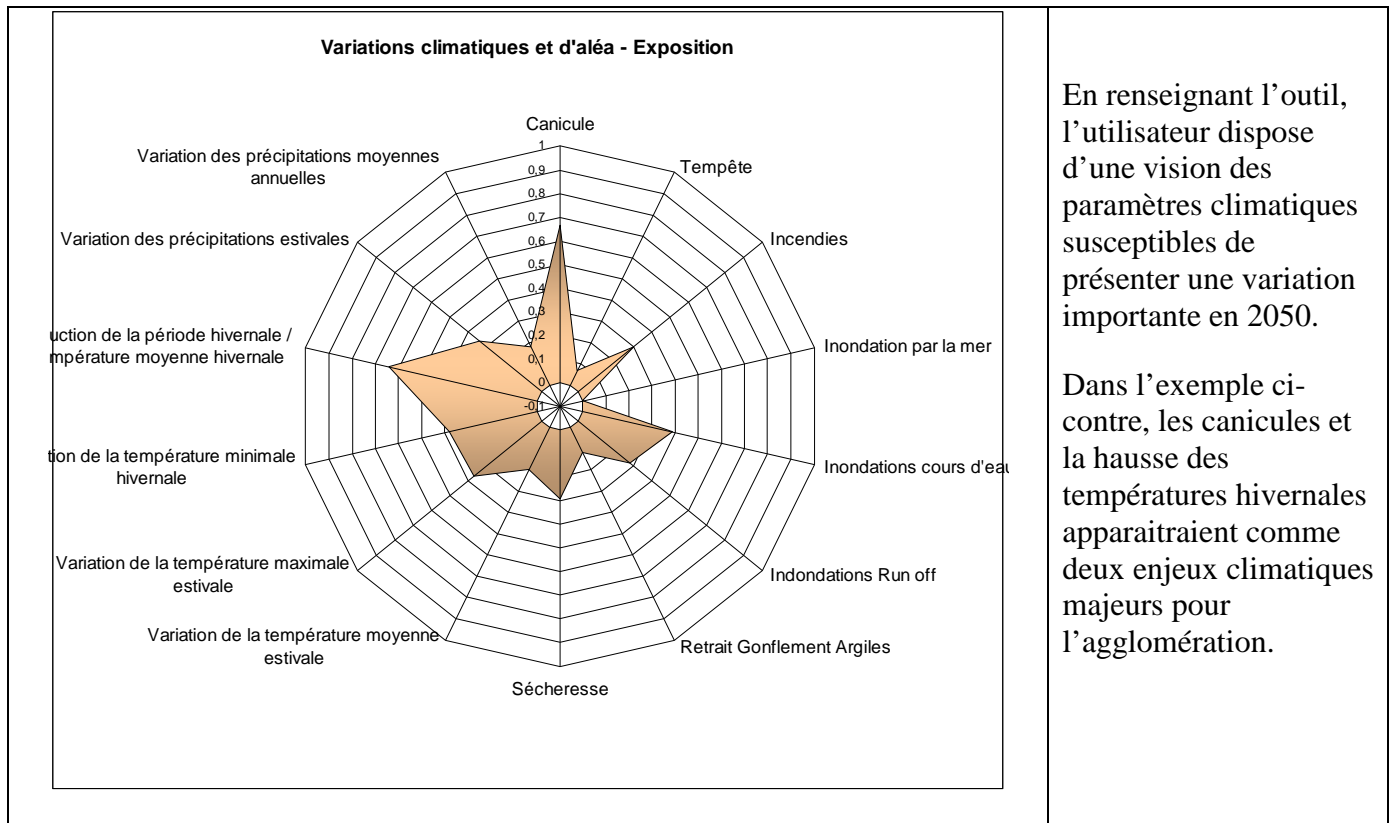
Variations climatiques et d'aléa - Exposition

Canicule

1
0,9
0,8
0,7
0,6
0,5
0,4
0,3
0,2
0,1
0
-0,1

Tempête

Incendies

Inondation par la mer

Inondations cours d'eau

Indondations Run off

Retrait Gonflement Argiles

Sécheresse

Variation de la température moyenne estivale

Variation de la température maximale estivale

tion de la température minimale hivernale

uction de la période hivernale / mpérature moyenne hivernale

Variation des précipitations estivales

Variation des précipitations moyennes annuelles

En renseignant l’outil, l’utilisateur dispose d’une vision des paramètres climatiques susceptibles de présenter une variation importante en 2050.

Dans l’exemple ci-contre, les canicules et la hausse des températures hivernales apparaitraient comme deux enjeux climatiques majeurs pour l’agglomération.